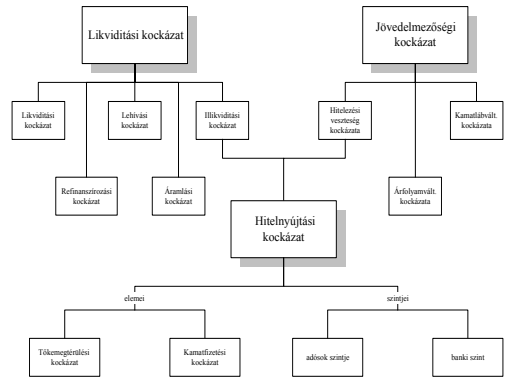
Likviditási kockázat

Jövedelmezőségi kockázat

Likviditási kockázat

Lehívási kockázat

Illikviditási kockázat

Hitelezési veszteség kockázata

Kamatlábvált. kockázata

Refinanszírozási kockázat

Áramlási kockázat

Árfolyamvált. kockázata

Hitelnyújtási kockázat

elemei

szintjei

Tőkemegtérülési kockázat

Kamatfizetési kockázat

adósok szintje

banki szint